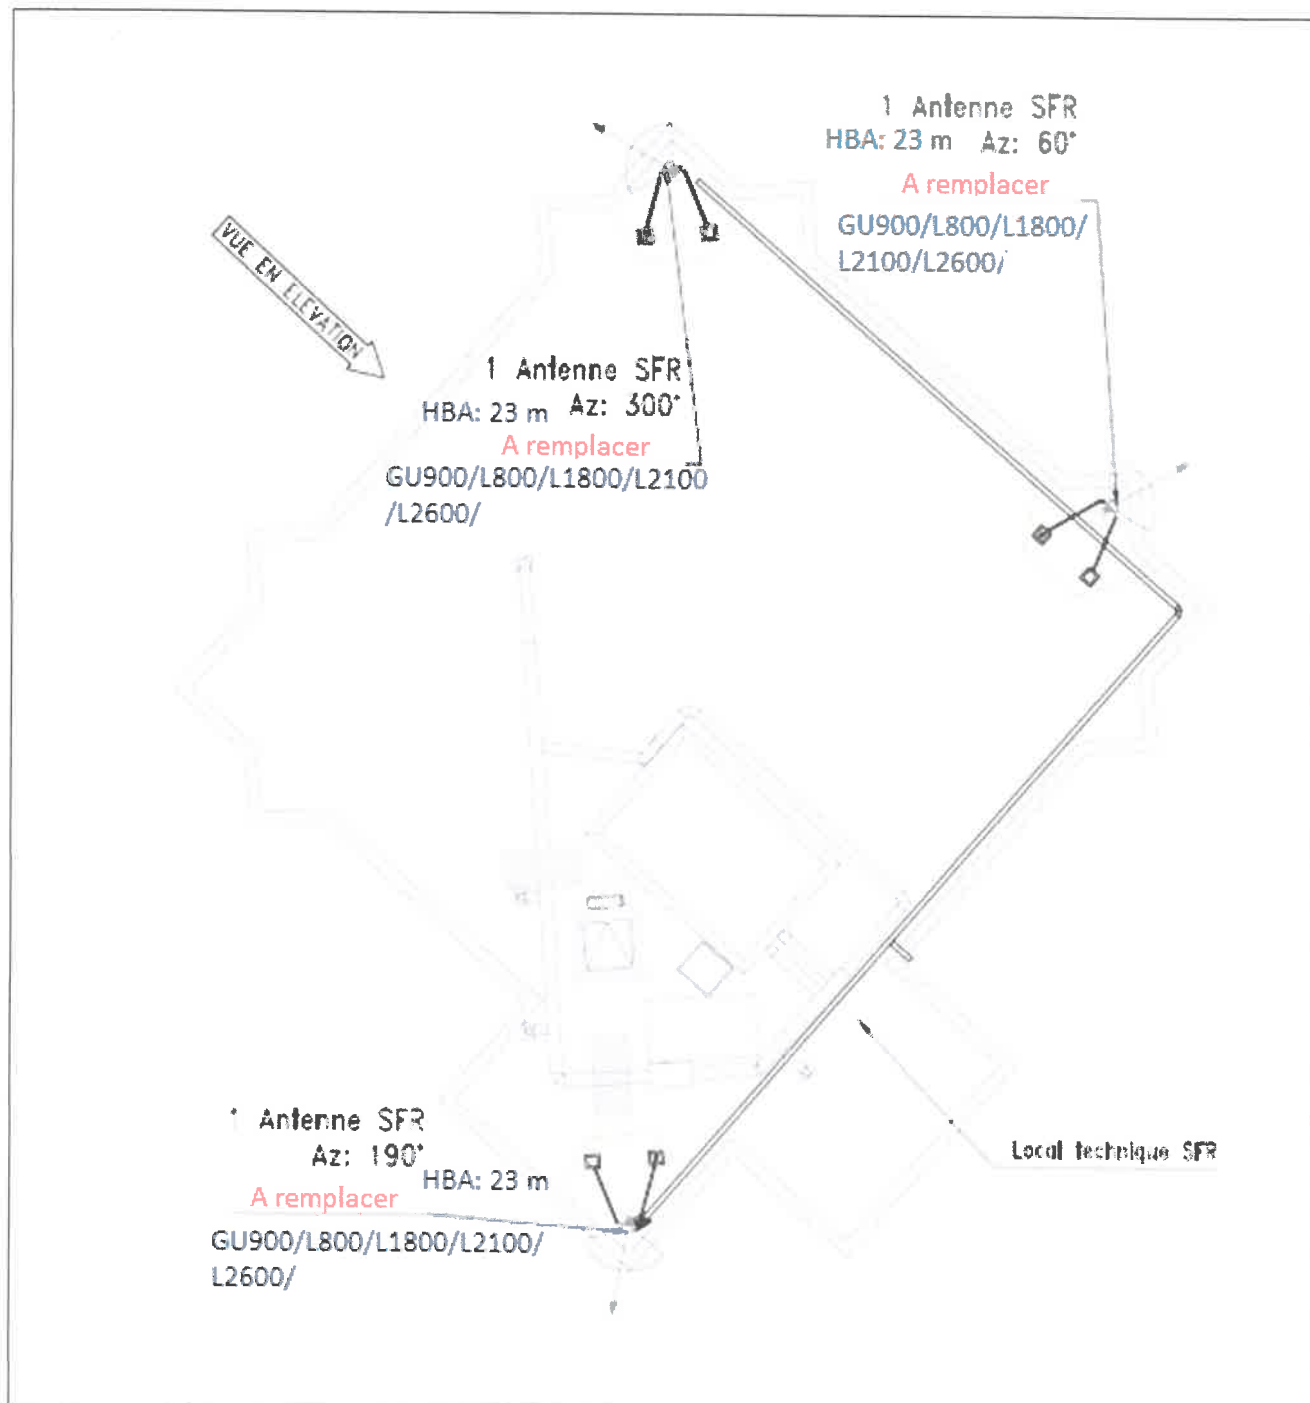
1 Antenne SFR
HBA: 23 m Az: 60°
A remplacer
GU900/L800/L1800/L2100/L2600/

VUE EN ELEVATION

1 Antenne SFR
HBA: 23 m Az: 300°
A remplacer
GU900/L800/L1800/L2100/L2600/

1 Antenne SFR
Az: 190°
HBA: 23 m
A remplacer
GU900/L800/L1800/L2100/L2600/

Local technique SFR